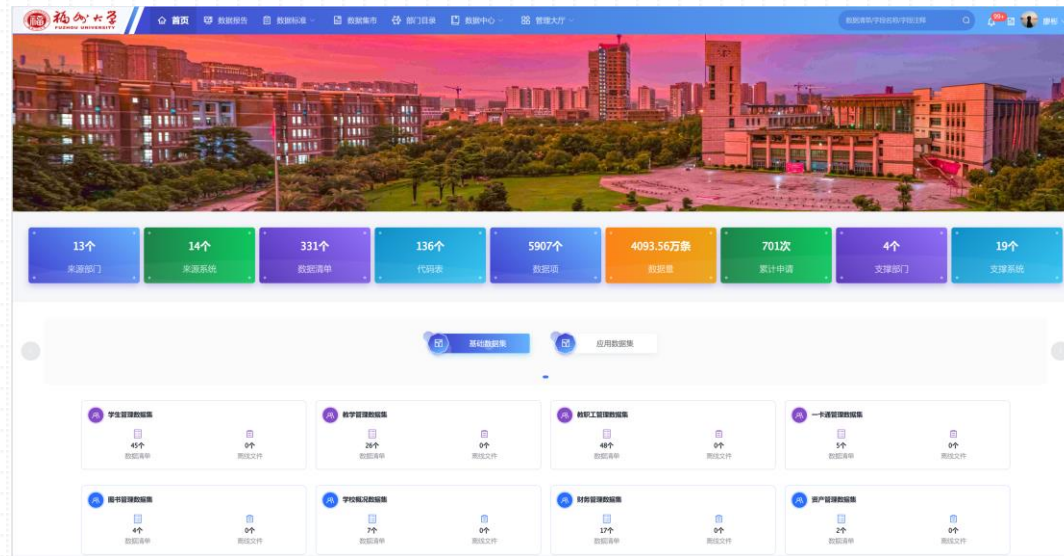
福州大学 FUZHOU UNIVERSITY

首页 数据报告 数据标准 数据集市 部门目录 数据中心 管理大厅

数据清单/字段名称/字段注释

99+

13个 来源部门
14个 来源系统
331个 数据清单
136个 代码表
5907个 数据项
4093.56万条 数据量
701次 累计申请
4个 支撑部门
19个 支撑系统

基础数据集
应用数据集

学生管理数据集
45个 数据清单
0个 附件文件

教学管理数据集
26个 数据清单
0个 附件文件

教职工管理数据集
48个 数据清单
0个 附件文件

一卡通管理数据集
5个 数据清单
0个 附件文件

图书管理数据集
4个 数据清单
0个 附件文件

学校概况数据集
7个 数据清单
0个 附件文件

财务管理数据集
17个 数据清单
0个 附件文件

资产管理数据集
2个 数据清单
0个 附件文件